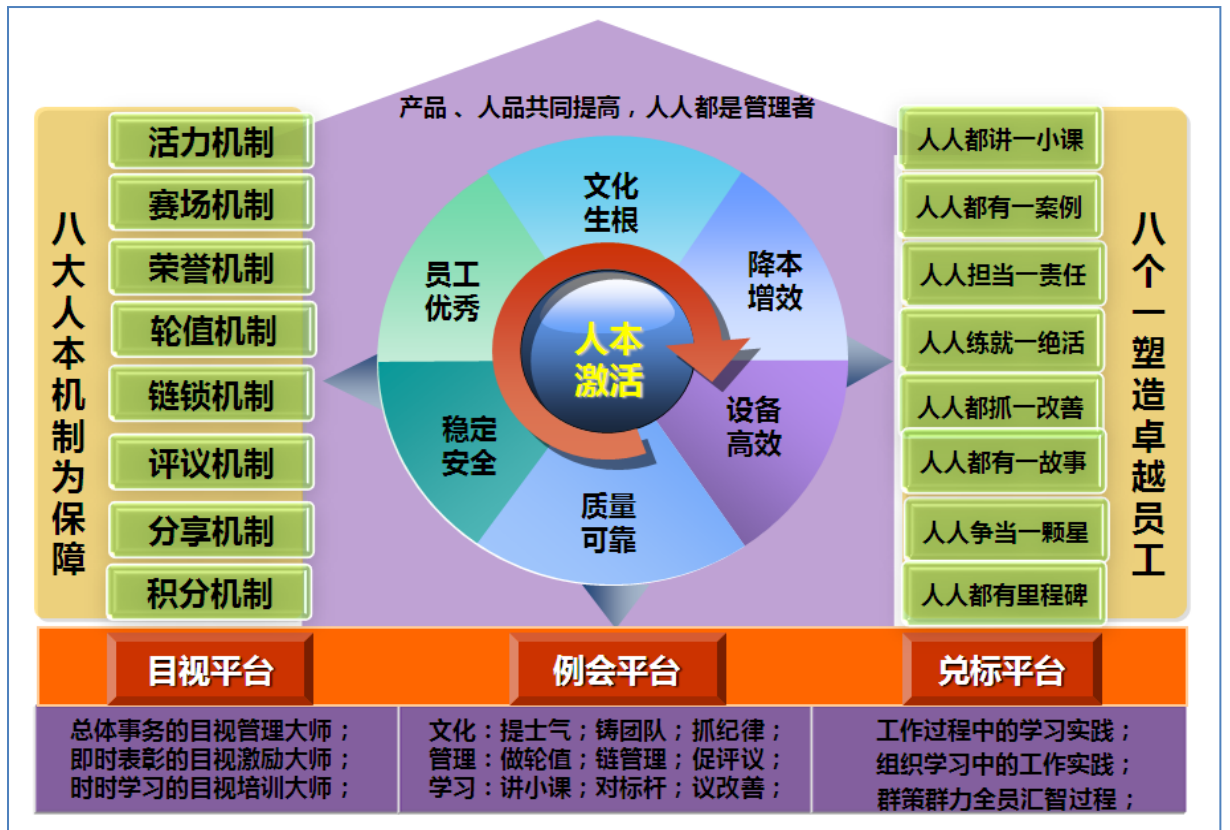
产品、人品共同提高，人人都是管理者

八大人本机制为保障

活力机制
赛场机制
荣誉机制
轮值机制
链锁机制
评议机制
分享机制
积分机制

文化生根
降本增效
设备高效
质量可靠
稳定安全
员工优秀

人本激活

人人都讲一小课
人人都有一案例
人人担当一责任
人人练就一绝活
人人都抓一改善
人人都有一故事
人人争当一颗星
人人都有里程碑

八个一塑造卓越员工

目视平台
例会平台
兑标平台

总体事务的目视管理大师；
即时表彰的目视激励大师；
时时学习的目视培训大师；

文化：提士气；铸团队；抓纪律；
管理：做轮值；链管理；促评议；
学习：讲小课；对标杆；议改善；

工作过程中的学习实践；
组织学习中的工作实践；
群策群力全员汇智过程；